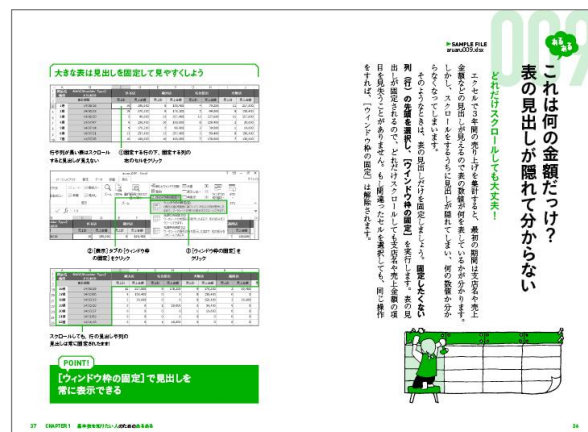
あるある
009

これは何の金額だっけ？表の見出しが隠れて分からない

どれだけスクロールしても大丈夫！

▶SAMPLE FILE
aruaru009.xlsx

エクセルで1年間の売上げを入力すると、最初の期間は支店名や売上金額などの見出しが見えるので表の数値が何を表しているか分かります。しかし、スクロールしていくうちに見出しが隠れてしまい、何の数値か分からなくなってしまいます。

そのようなときは、表の見出しだけを固定しましょう。固定したくない列（行）の先頭を選択し、[ウィンドウ枠の固定]を実行します。表の見出しが固定されるので、どれだけスクロールしても支店名や売上金額の項目を見失うことがありません。もし間違ったセルを選択しても、同じ操作をすれば、[ウィンドウ枠の固定]は解除されます。

大きな表は見出しを固定して見やすくしよう

行や列が長い表はスクロールすると見出しが見えない

①固定する行の下、固定する列の右のセルをクリック

②[表示]タブの[ウィンドウ枠の固定]をクリック

③[ウィンドウ枠の固定]を選択

スクロールしても、行の見出しや列の見出しは常に固定されたまま！

POINT!
[ウィンドウ枠の固定]で見出しを常に表示できる

27 CHAPTER 1 基本操作を知りたい人のためのあるある

26